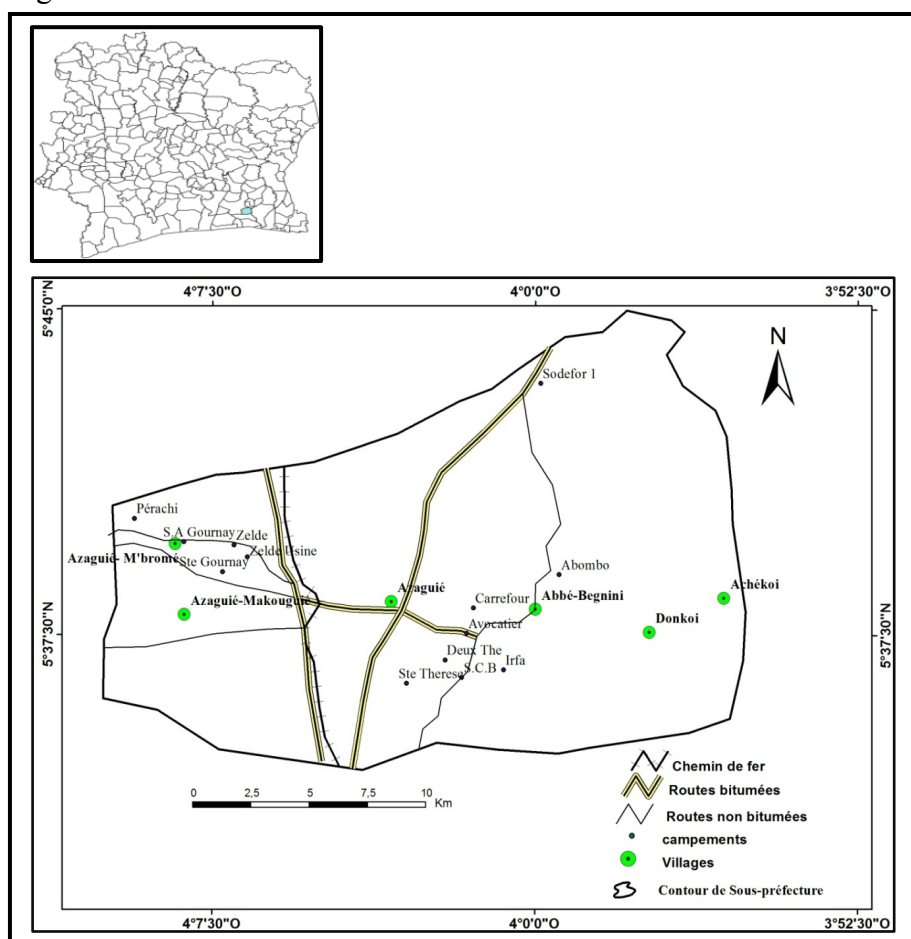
4°7'30"O
4°0'0"O
3°52'30"O
5°45'0"N
5°37'30"N
5°37'30"N
N
Sodefor 1
Pérachi
S.A Gournay
Zelde
Zelde Usine
Azaguié- M'bromé
Ste Gournay
Abombo
Azaguié
Achékoi
Azaguié-Makouguié
Carrefour
Abbé-Begnini
Avocatier
Donkoi
Deux The
Irfa
S.C.B
Ste Therese
0 2,5 5 7,5 10 Km
Chemin de fer
Routes bitumées
Routes non bitumées
campements
Villages
Contour de Sous-préfecture
4°7'30"O
4°0'0"O
3°52'30"O